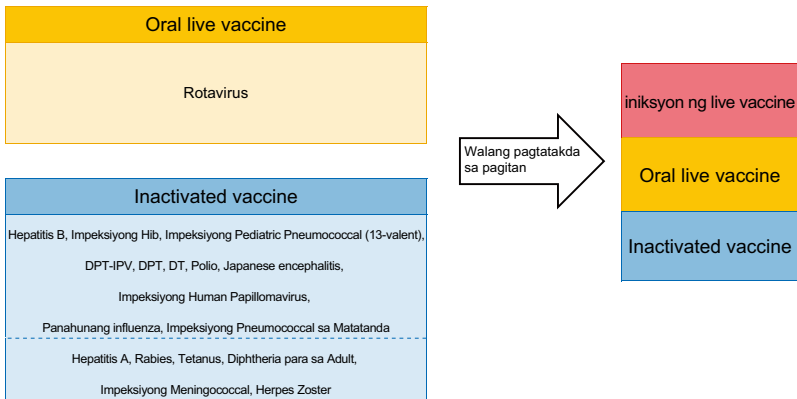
Oral live vaccine

Rotavirus

Inactivated vaccine

Hepatitis B, Impeksiyong Hib, Impeksiyong Pediatric Pneumococcal (13-valent), DPT-IPV, DPT, DT, Polio, Japanese encephalitis, Impeksiyong Human Papillomavirus, Panahunang influenza, Impeksiyong Pneumococcal sa Matatanda

Hepatitis A, Rabies, Tetanus, Diphtheria para sa Adult, Impeksiyong Meningococcal, Herpes Zoster

Walang pagtatakda sa pagitan

iniksyon ng live vaccine

Oral live vaccine

Inactivated vaccine